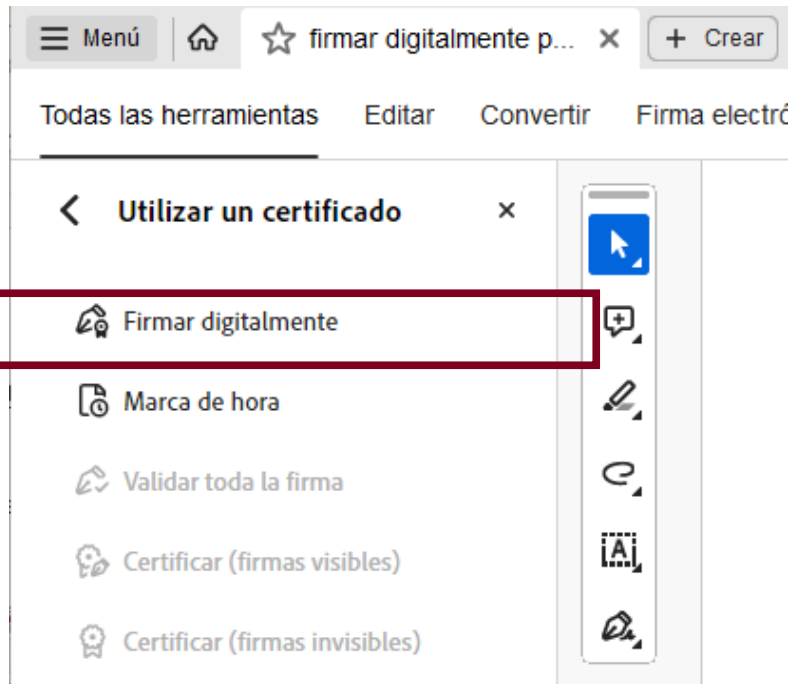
Menú

firmar digitalmente p...

Crear

Todas las herramientas Editar Convertir Firma electró

Utilizar un certificado

Firmar digitalmente

Marca de hora

Validar toda la firma

Certificar (firmas visibles)

Certificar (firmas invisibles)